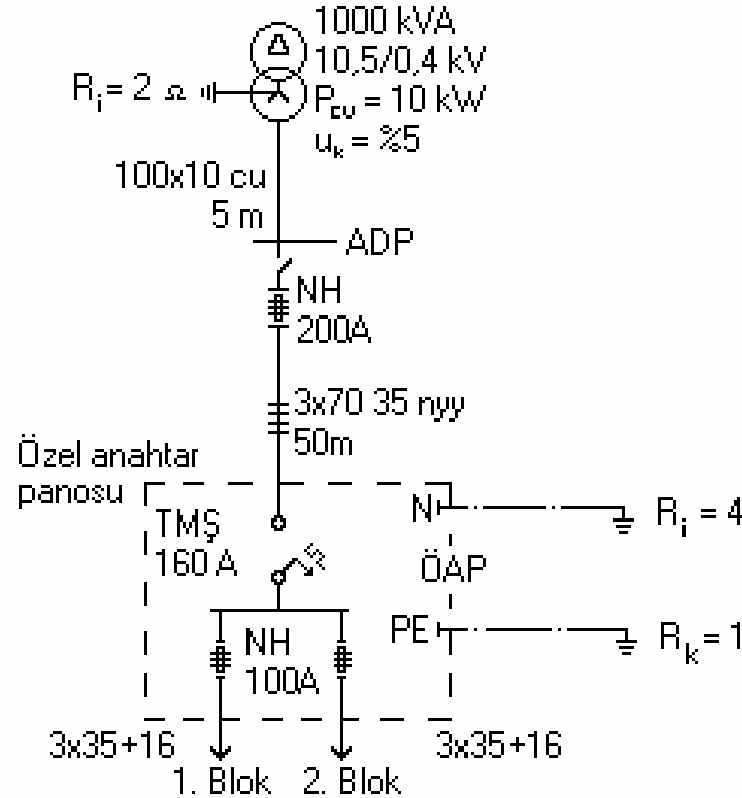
1000 kVA
10,5/0,4 kV
$R_i = 2\ \Omega$
$P_{cu} = 10$ kW
$u_k = \%5$
100x10 cu
5 m
ADP
NH
200A
3x70 35 nyy
50m
Özel anahtar panosu
TMŞ
160 A
N
$R_i = 4$
ÖAP
PE
$R_k = 1$
NH
100A
3x35+16
3x35+16
1. Blok
2. Blok